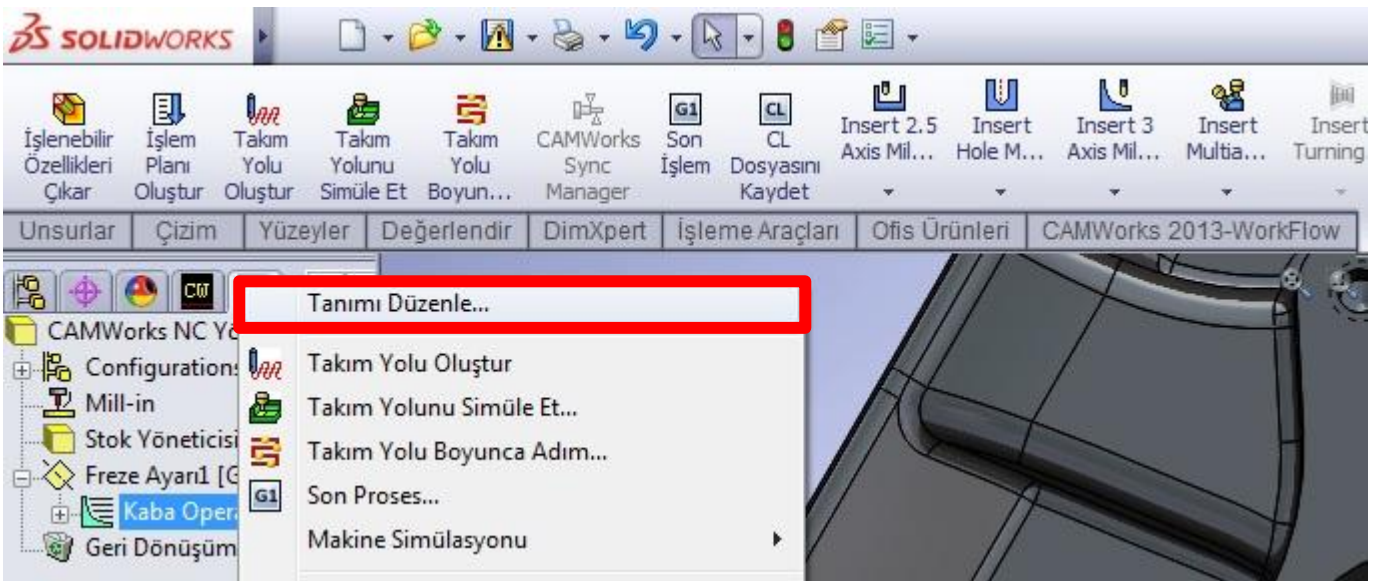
SOLIDWORKS

İşlenebilir Özellikleri Çıkar
İşlem Planı Oluştur
Takım Yolu Oluştur
Takım Yolunu Simüle Et
Takım Yolu Boyun...
CAMWorks Sync Manager
G1 Son İşlem
CL CL Dosyasını Kaydet
Insert 2.5 Axis Mil...
Insert Hole M...
Insert 3 Axis Mil...
Insert Multia...
Insert Turning

Unsurlar | Çizim | Yüzeyler | Değerlendir | DimXpert | İşleme Araçları | Ofis Ürünleri | CAMWorks 2013-WorkFlow

CW

CAMWorks NC Yö
Configurations
Mill-in
Stok Yöneticisi
Freze Ayarı1 [G
Kaba Opera
Geri Dönüşüm

Tanımı Düzenle...
Takım Yolu Oluştur
Takım Yolunu Simüle Et...
Takım Yolu Boyunca Adım...
G1 Son Proses...
Makine Simülasyonu